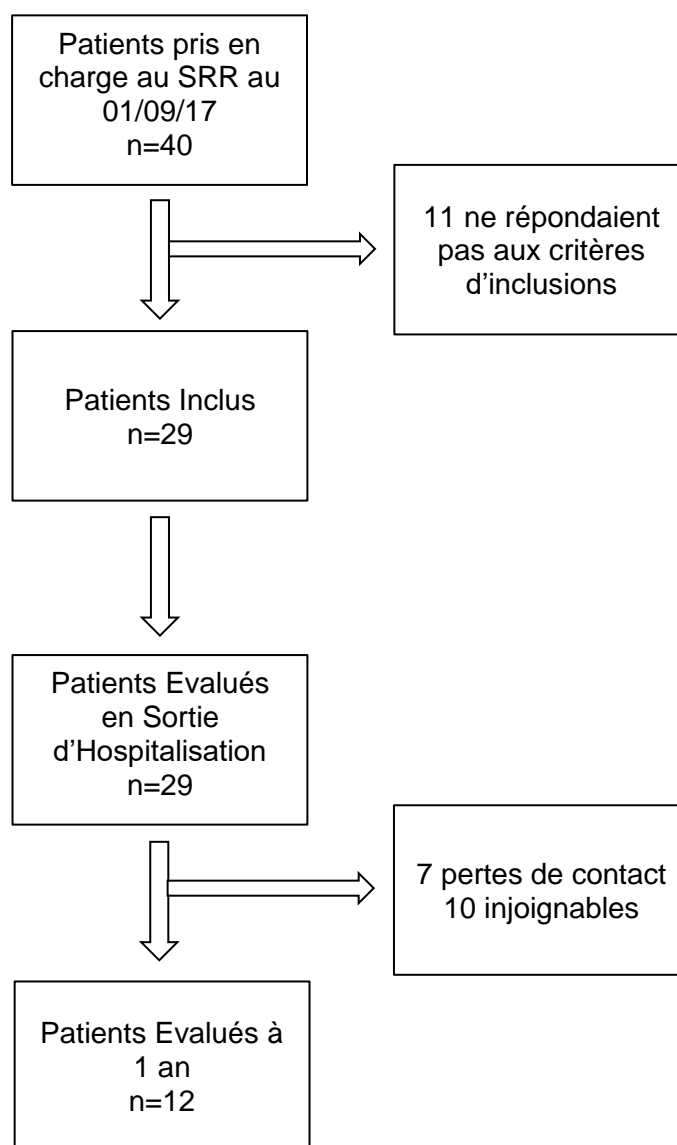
Patients pris en charge au SRR au 01/09/17
n=40

11 ne répondaient pas aux critères d'inclusions

Patients Inclus
n=29

Patients Evalués en Sortie d'Hospitalisation
n=29

7 pertes de contact
10 injoignables

Patients Evalués à 1 an
n=12